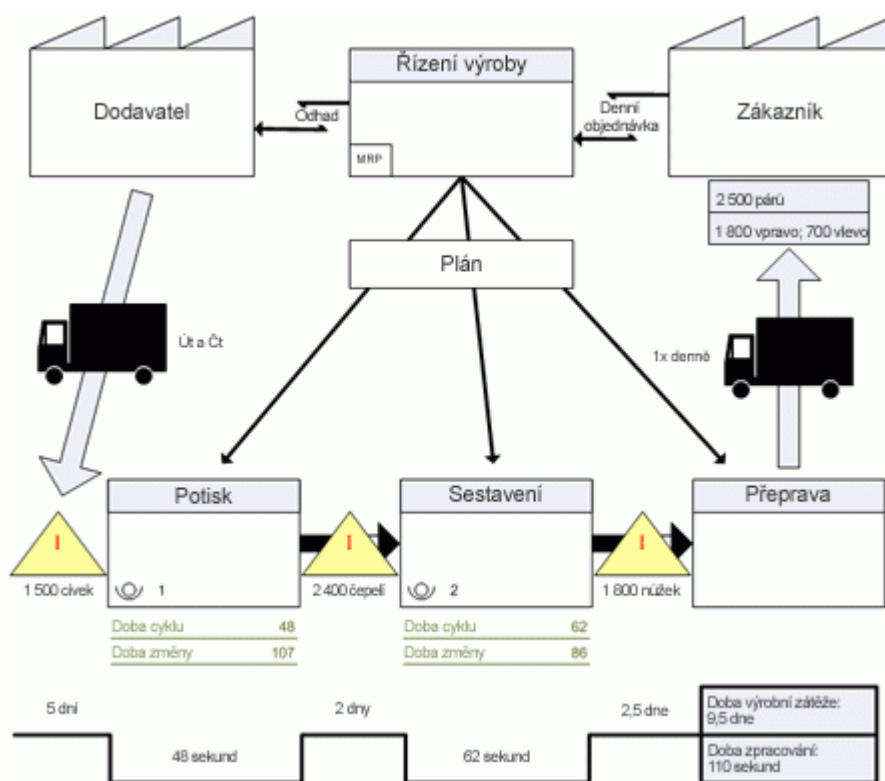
Dodavatel

Řízení výroby

MRP

Odhad

Denní objednávka

Zákazník

2 500 párů

1 800 vpravo; 700 vlevo

Plán

Út a Čt

1x denně

Potisk

Sestavení

Přeprava

I

I

I

1 500 cívek

1

2 400 čepelí

2

1 800 nůžek

| Doba cyklu | 48 |
|---|---|
| Doba změny | 107 |

| Doba cyklu | 62 |
|---|---|
| Doba změny | 86 |

5 dní

48 sekund

2 dny

62 sekund

2,5 dne

Doba výrobní zátěže: 9,5 dne

Doba zpracování: 110 sekund